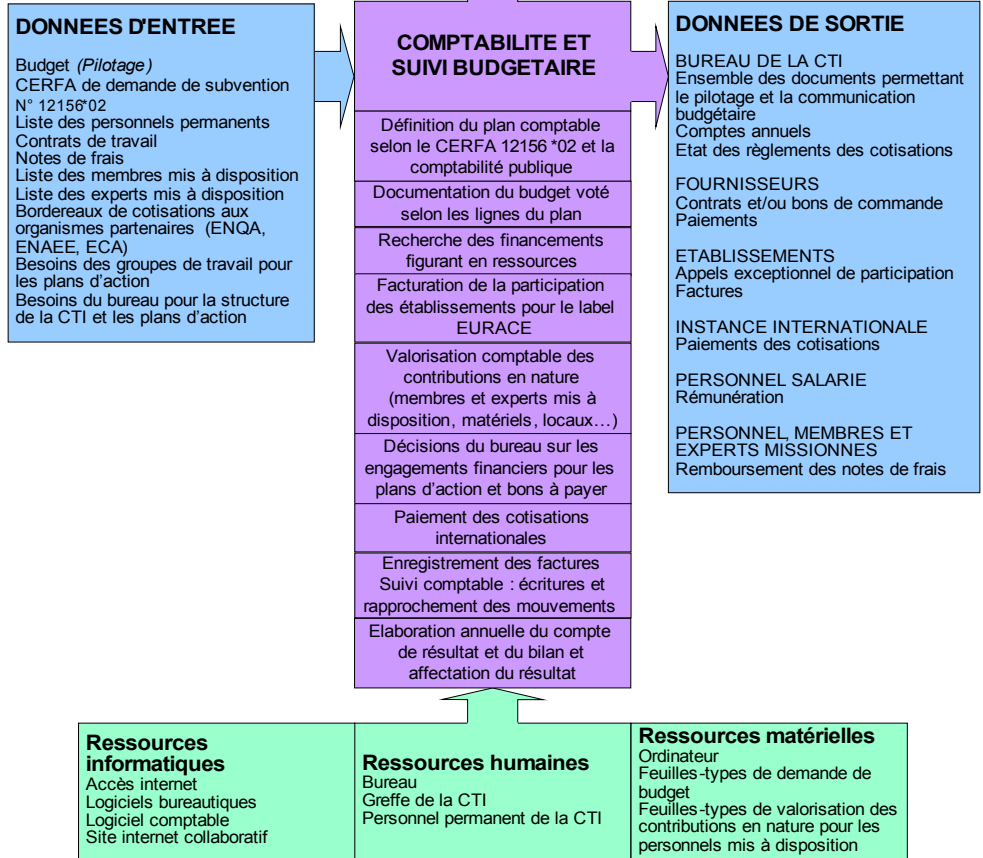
DONNEES D'ENTREE

Budget *(Pilotage)*
CERFA de demande de subvention N° 12156*02
Liste des personnels permanents
Contrats de travail
Notes de frais
Liste des membres mis à disposition
Liste des experts mis à disposition
Bordereaux de cotisations aux organismes partenaires (ENQA, ENAEE, ECA)
Besoins des groupes de travail pour les plans d'action
Besoins du bureau pour la structure de la CTI et les plans d'action

COMPTABILITE ET SUIVI BUDGETAIRE

Définition du plan comptable selon le CERFA 12156 *02 et la comptabilité publique

Documentation du budget voté selon les lignes du plan

Recherche des financements figurant en ressources

Facturation de la participation des établissements pour le label EURACE

Valorisation comptable des contributions en nature (membres et experts mis à disposition, matériels, locaux…)

Décisions du bureau sur les engagements financiers pour les plans d'action et bons à payer

Paiement des cotisations internationales

Enregistrement des factures
Suivi comptable : écritures et rapprochement des mouvements

Elaboration annuelle du compte de résultat et du bilan et affectation du résultat

DONNEES DE SORTIE

BUREAU DE LA CTI
Ensemble des documents permettant le pilotage et la communication budgétaire
Comptes annuels
Etat des règlements des cotisations

FOURNISSEURS
Contrats et/ou bons de commande
Paiements

ETABLISSEMENTS
Appels exceptionnel de participation
Factures

INSTANCE INTERNATIONALE
Paiements des cotisations

PERSONNEL SALARIE
Rémunération

PERSONNEL, MEMBRES ET EXPERTS MISSIONNES
Remboursement des notes de frais

Ressources informatiques
Accès internet
Logiciels bureautiques
Logiciel comptable
Site internet collaboratif

Ressources humaines
Bureau
Greffe de la CTI
Personnel permanent de la CTI

Ressources matérielles
Ordinateur
Feuilles-types de demande de budget
Feuilles-types de valorisation des contributions en nature pour les personnels mis à disposition